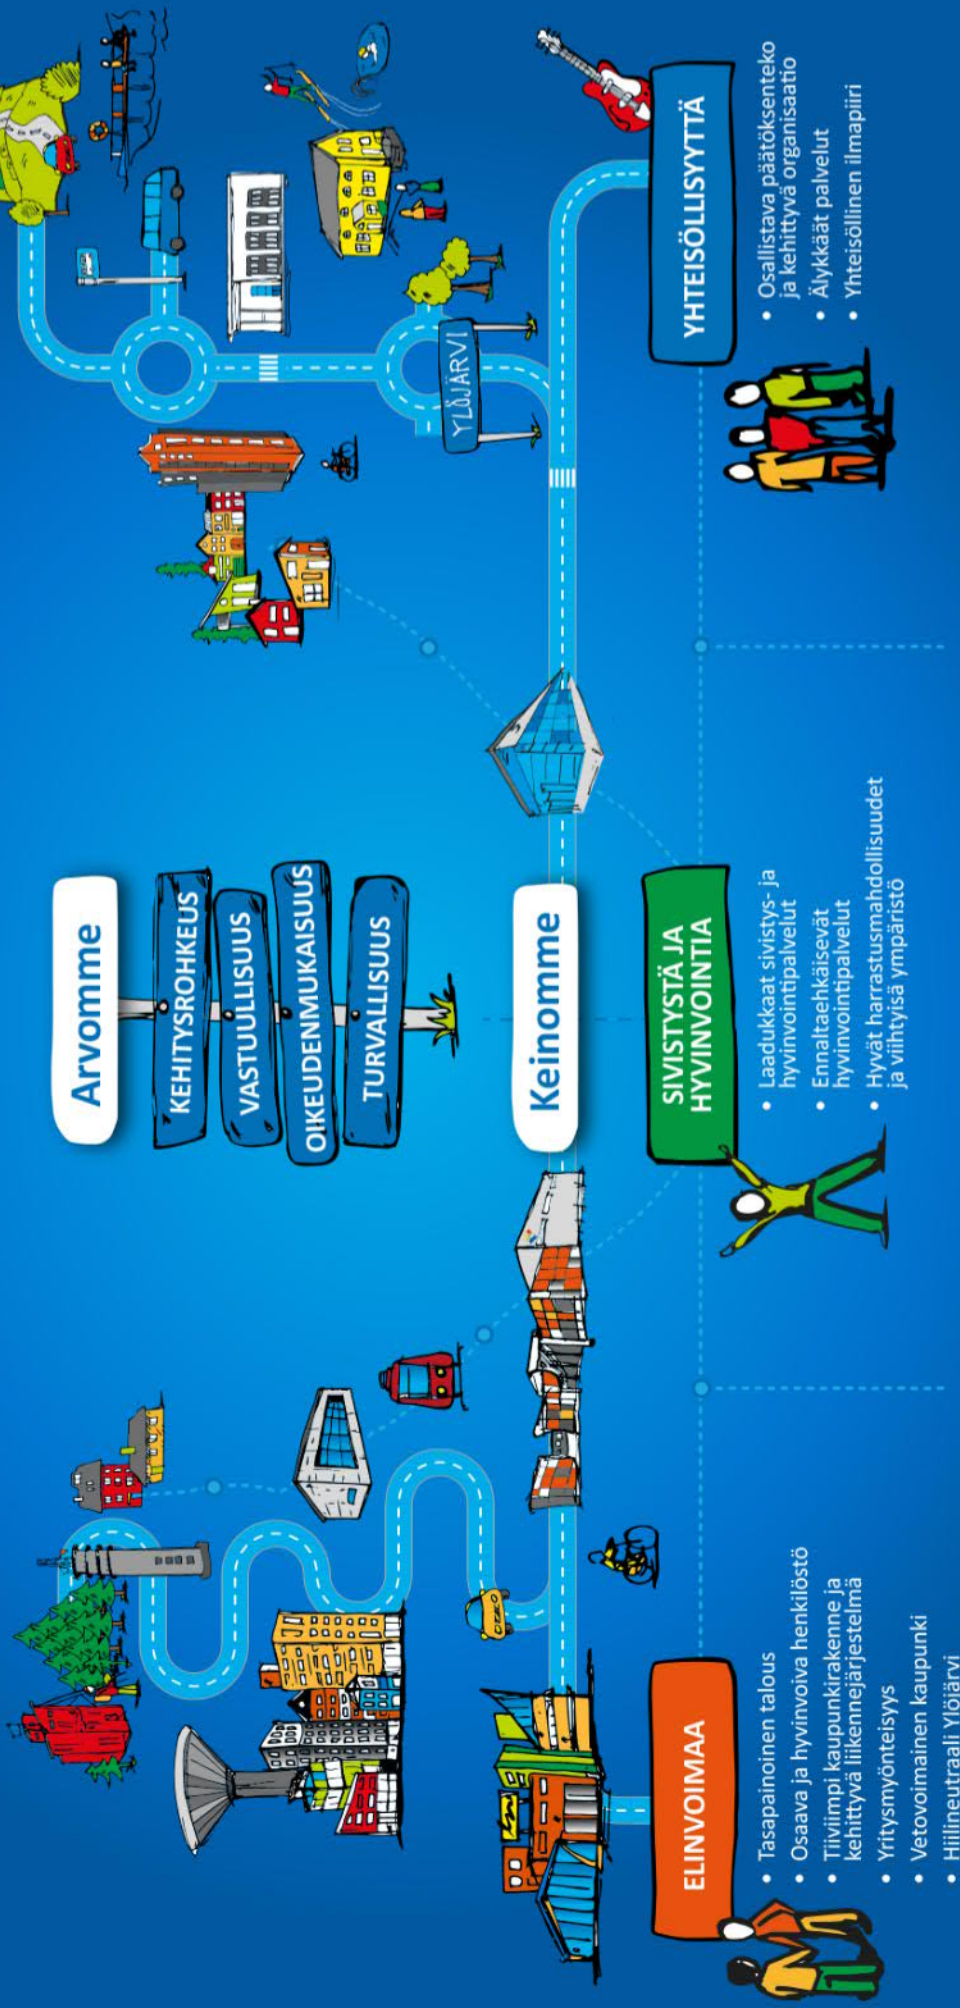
Arvomme

KEHITYSROHKEUS

VASTUULLISUUS

OIKEUDENMUKAISUUS

TURVALLISUUS

Keinomme

YLÖJÄRVI

ELINVOIMAA

• Tasapainoinen talous
• Osaava ja hyvinvoiva henkilöstö
• Tiiviimpi kaupunkirakenne ja kehittyvä liikennejärjestelmä
• Yritysmyönteisyys
• Vetovoimainen kaupunki
• Hiilineutraali Ylöjärvi

SIVISTYSTÄ JA HYVINVOINTIA

• Laadukkaat sivistys- ja hyvinvointipalvelut
• Ennaltaehkäisevät hyvinvointipalvelut
• Hyvät harrastusmahdollisuudet ja viihtyisä ympäristö

YHTEISÖLLISYYTTÄ

• Osallistava päätöksenteko ja kehittyvä organisaatio
• Älykkäät palvelut
• Yhteisöllinen ilmapiiri